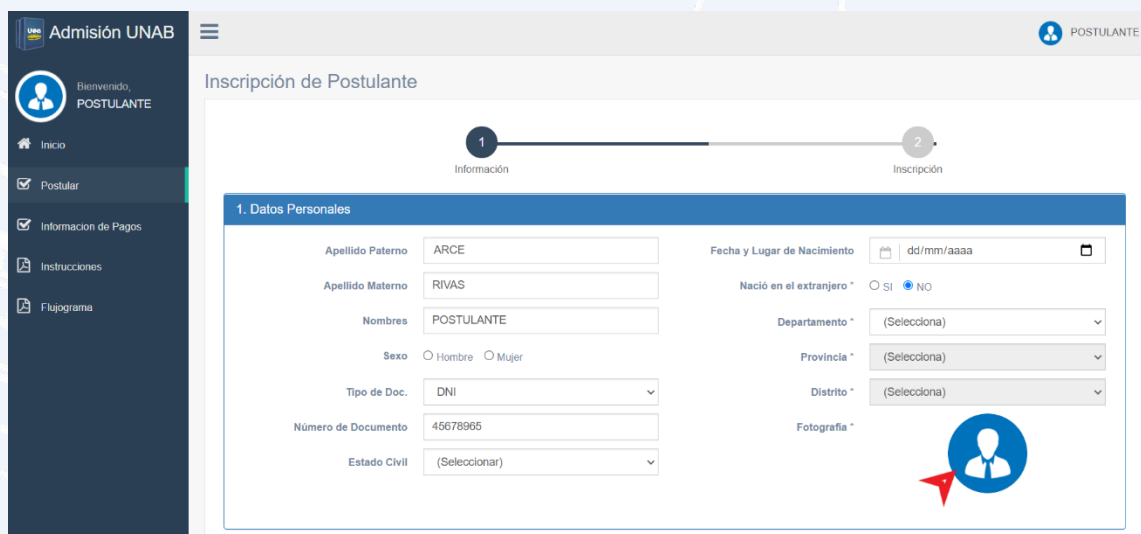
Admisión UNAB

POSTULANTE

Bienvenido,
POSTULANTE

Inicio

Postular

Informacion de Pagos

Instrucciones

Flujograma

Inscripción de Postulante

1
Información

2
Inscripción

1. Datos Personales

Apellido Paterno ARCE

Apellido Materno RIVAS

Nombres POSTULANTE

Sexo Hombre Mujer

Tipo de Doc. DNI

Número de Documento 45678965

Estado Civil (Seleccionar)

Fecha y Lugar de Nacimiento dd/mm/aaaa

Nació en el extranjero * SI NO

Departamento * (Selecciona)

Provincia * (Selecciona)

Distrito * (Selecciona)

Fotografia *